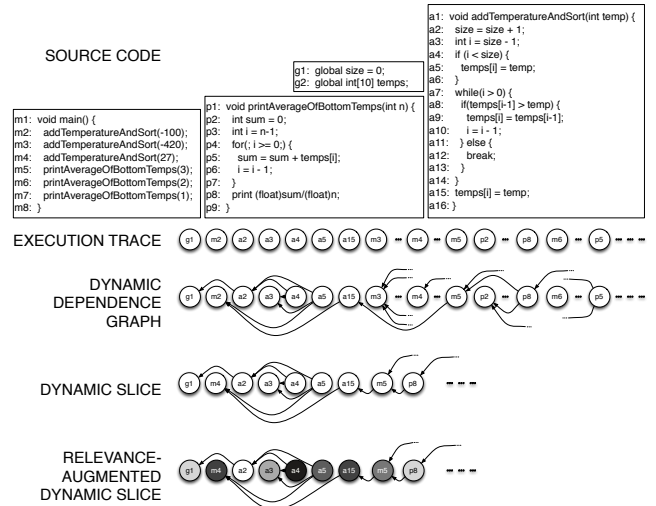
SOURCE CODE

m1: void main() {
m2: addTemperatureAndSort(-100);
m3: addTemperatureAndSort(-420);
m4: addTemperatureAndSort(27);
m5: printAverageOfBottomTemps(3);
m6: printAverageOfBottomTemps(2);
m7: printAverageOfBottomTemps(1);
m8: }

p1: void printAverageOfBottomTemps(int n) {
p2: int sum = 0;
p3: int i = n-1;
p4: for(; i >= 0;) {
p5: sum = sum + temps[i];
p6: i = i - 1;
p7: }
p8: print (float)sum/(float)n;
p9: }

g1: global size = 0;
g2: global int[10] temps;

a1: void addTemperatureAndSort(int temp) {
a2: size = size + 1;
a3: int i = size - 1;
a4: if (i < size) {
a5: temps[i] = temp;
a6: }
a7: while(i > 0) {
a8: if(temps[i-1] > temp) {
a9: temps[i] = temps[i-1];
a10: i = i - 1;
a11: } else {
a12: break;
a13: }
a14: }
a15: temps[i] = temp;
a16: }

EXECUTION TRACE g1 m2 a2 a3 a4 a5 a15 m3 ... m4 ... m5 p2 ... p8 m6 ... p5 ... ... ...

DYNAMIC DEPENDENCE GRAPH g1 m2 a2 a3 a4 a5 a15 m3 m4 m5 p2 p8 m6 p5

DYNAMIC SLICE g1 m4 a2 a3 a4 a5 a15 m5 p8

RELEVANCE-AUGMENTED DYNAMIC SLICE g1 m4 a2 a3 a4 a5 a15 m5 p8